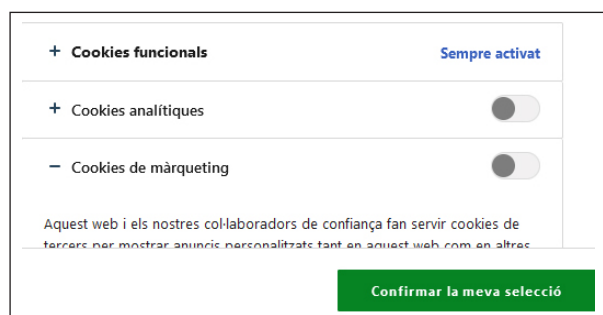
+ Cookies funcionals

Sempre activat

+ Cookies analítiques

− Cookies de màrqueting

Aquest web i els nostres col·laboradors de confiança fan servir cookies de tercers per mostrar anuncis personalitzats tant en aquest web com en altres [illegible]

Confirmar la meva selecció